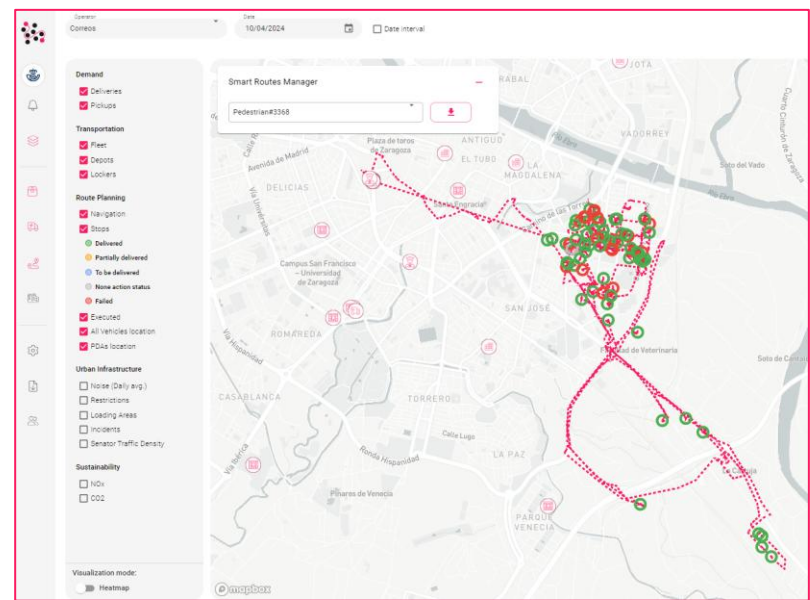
Operator
Correos

Date
10/04/2024

Date interval

Demand
Deliveries
Pickups

Transportation
Fleet
Depots
Lockers

Route Planning
Navigation
Stops
Delivered
Partially delivered
To be delivered
None action status
Failed
Executed
All Vehicles location
PDAs location

Urban Infrastructure
Noise (Daily avg.)
Restrictions
Loading Areas
Incidents
Senator Traffic Density

Sustainability
NOx
CO2

Visualization mode:
Heatmap

Smart Routes Manager
Pedestrian#3368

JOTA
VADORREY
Soto del Vado
Cuarto Camino de Zaragoza
Plaza de toros de Zaragoza
ANTIGUO
EL TUBO
LA MAGDALENA
Calle Bilbao
Avenida de Madrid
DELICIAS
Vía Universitas
Santa Engracia
Camino de las Torres
Campus San Francisco - Universidad de Zaragoza
SAN JOSÉ
ROMAREDA
Vía Hispanidad
Facultad de Veterinaria
Soto de Cantalobos
CASABLANCA
TORRERO
Calle Lugo
Ronda Hispanidad
LA PAZ
Vía Ibérica
La Cartuja
Pinares de Venecia
PARQUE VENECIA
mapbox